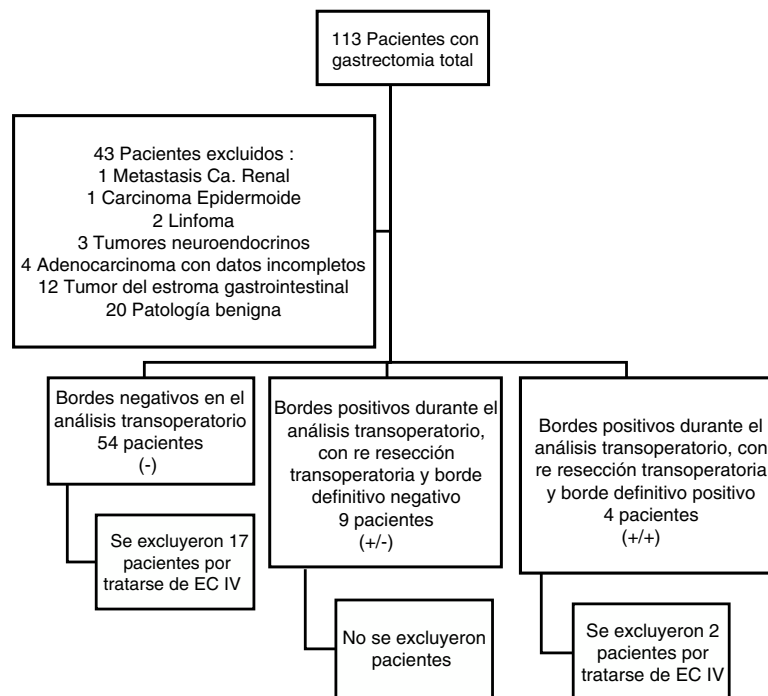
113 Pacientes con gastrectomia total

43 Pacientes excluidos :
1 Metastasis Ca. Renal
1 Carcinoma Epidermoide
2 Linfoma
3 Tumores neuroendocrinos
4 Adenocarcinoma con datos incompletos
12 Tumor del estroma gastrointestinal
20 Patología benigna

Bordes negativos en el análisis transoperatorio
54 pacientes
(-)

Se excluyeron 17 pacientes por tratarse de EC IV

Bordes positivos durante el análisis transoperatorio, con re resección transoperatoria y borde definitivo negativo
9 pacientes
(+/-)

No se excluyeron pacientes

Bordes positivos durante el análisis transoperatorio, con re resección transoperatoria y borde definitivo positivo
4 pacientes
(+/+)

Se excluyeron 2 pacientes por tratarse de EC IV